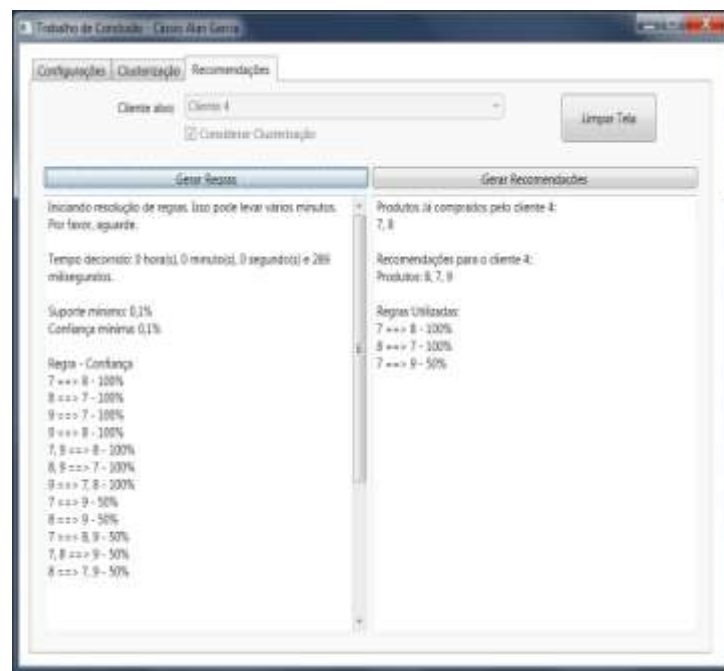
Trabalho de Conclusão - Cassio Alan Garcia

Configurações | Clusterização | Recomendações

Cliente alvo: Cliente 4

Considerar Clusterização

Limpar Tela

Gerar Regras

Iniciando resolução de regras. Isso pode levar vários minutos. Por favor, aguarde.

Tempo decorrido: 0 hora(s), 0 minuto(s), 0 segundo(s) e 289 milisegundos.

Suporte mínimo: 0,1%
Confiança mínima: 0,1%

Regra - Confiança
7 ==> 8 - 100%
8 ==> 7 - 100%
9 ==> 7 - 100%
9 ==> 8 - 100%
7, 9 ==> 8 - 100%
8, 9 ==> 7 - 100%
9 ==> 7, 8 - 100%
7 ==> 9 - 50%
8 ==> 9 - 50%
7 ==> 8, 9 - 50%
7, 8 ==> 9 - 50%
8 ==> 7, 9 - 50%

Gerar Recomendações

Produtos já comprados pelo cliente 4:
7, 8

Recomendações para o cliente 4:
Produtos: 8, 7, 9

Regras Utilizadas:
7 ==> 8 - 100%
8 ==> 7 - 100%
7 ==> 9 - 50%